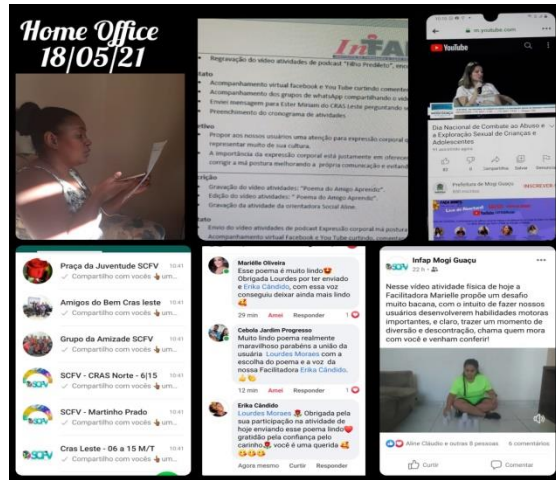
Home Office
18/05/21

Regravação do vídeo atividades de podcast "Filho Pródigo", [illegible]

Acompanhamento virtual facebook e You Tube curtindo comentá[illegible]
Acompanhamento dos grupos de whatsApp compartilhando o víde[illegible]
Enviei mensagem para Ester Miriam do CRAS Leste perguntando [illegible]
Preenchimento do cronograma de atividades

Propor aos nossos usuários uma atenção para expressão corporal e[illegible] representar muito de sua cultura.
A importância da expressão corporal está justamente em oferecer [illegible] corporal a sua postura melhorando a própria comunicação e evitand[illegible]

Gravação do vídeo atividades: "Poema do Amigo Aprendiz".
Edição do vídeo atividades: "Poema do Amigo Aprendiz".
Gravação da atividade da orientadora Social Aline.

Envio do vídeo atividades de podcast Expressão corporal na postura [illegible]
Acompanhamento virtual Facebook e You Tube curtindo, comentando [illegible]

m.youtube.com
YouTube
Dia Nacional de Combate ao Abuso e à Exploração Sexual de Crianças e Adolescentes
Compartilhar
Prefeitura de Mogi Guaçu
INSCREVER-SE

Praça da Juventude SCFV 10:41
Compartilho com vocês 👇 um...
Amigos do Bem Cras leste 10:41
Compartilho com vocês 👇 um...
Grupo da Amizade SCFV 10:41
Compartilho com vocês 👇 um...
SCFV - CRAS Norte - 6|15 10:41
Compartilho com vocês 👇 um...
SCFV - Martinho Prado 10:41
Compartilho com vocês 👇 um...
Cras Leste - 06 a 15 M/T 10:41
Compartilho com vocês 👇 um...

Mariélle Oliveira
Esse poema é muito lindo😍 Obrigada Lourdes por ter enviado e Erika Cândido, com essa voz conseguiu deixar ainda mais lindo 🥰
29 min Amei Responder

Cebola Jardim Progresso
Muito lindo poema realmente maravilhoso parabéns a união da usuária Lourdes Moraes com a escolha do poema e a voz da nossa Facilitadora Erika Cândido.
12 min Amei Responder

Erika Cândido
Lourdes Moraes, Obrigada pela sua participação na atividade de hoje enviando esse poema lindo😍 gratidão pela confiança pelo carinho, você é uma querida 🥰
Agora mesmo Curtir Responder

Infap Mogi Guaçu
22 h
Nesse vídeo atividade física de hoje a Facilitadora Marielle propõe um desafio muito bacana, com o intuito de fazer nossos usuários desenvolverem habilidades motoras importantes, e claro, trazer um momento de diversão e descontração, chama quem mora com você e venham conferir!
Aline Cláudio e outras 8 pessoas 6 comentários
Curtir Comentar